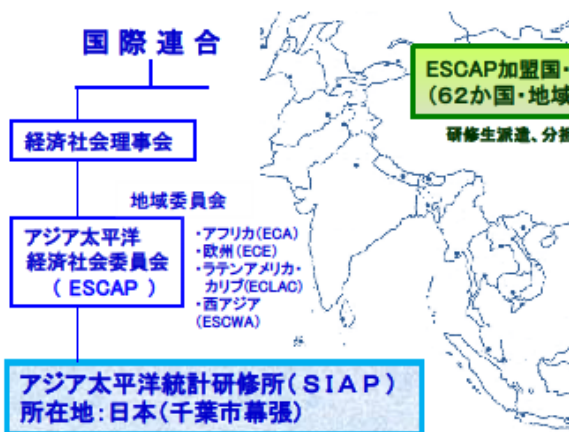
国 際 連 合

経済社会理事会

地域委員会

アジア太平洋経済社会委員会（ ESCAP ）

・アフリカ(ECA)
・欧州(ECE)
・ラテンアメリカ・カリブ(ECLAC)
・西アジア(ESCWA)

アジア太平洋統計研修所（SIAP）
所在地：日本（千葉市幕張）

ESCAP加盟国・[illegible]
（62か国・地域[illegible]

研修生派遣、分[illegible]